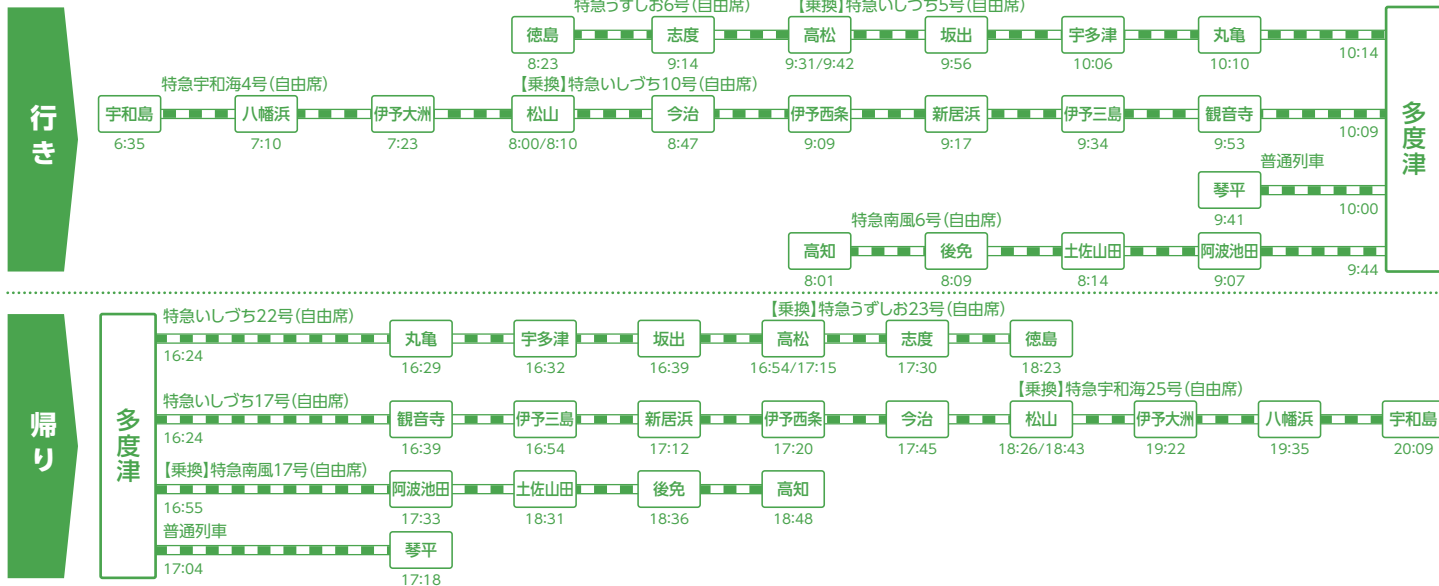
行き

特急うずしお6号(自由席)
【乗換】特急いしづち5号(自由席)
徳島 8:23
志度 9:14
高松 9:31/9:42
坂出 9:56
宇多津 10:06
丸亀 10:10
10:14

特急宇和海4号(自由席)
【乗換】特急いしづち10号(自由席)
宇和島 6:35
八幡浜 7:10
伊予大洲 7:23
松山 8:00/8:10
今治 8:47
伊予西条 9:09
新居浜 9:17
伊予三島 9:34
観音寺 9:53
10:09

普通列車
琴平 9:41
10:00

特急南風6号(自由席)
高知 8:01
後免 8:09
土佐山田 8:14
阿波池田 9:07
9:44

多度津

帰り

多度津

特急いしづち22号(自由席)
16:24
【乗換】特急うずしお23号(自由席)
丸亀 16:29
宇多津 16:32
坂出 16:39
高松 16:54/17:15
志度 17:30
徳島 18:23

特急いしづち17号(自由席)
16:24
【乗換】特急宇和海25号(自由席)
観音寺 16:39
伊予三島 16:54
新居浜 17:12
伊予西条 17:20
今治 17:45
松山 18:26/18:43
伊予大洲 19:22
八幡浜 19:35
宇和島 20:09

【乗換】特急南風17号(自由席)
16:55
阿波池田 17:33
土佐山田 18:31
後免 18:36
高知 18:48

普通列車
17:04
琴平 17:18